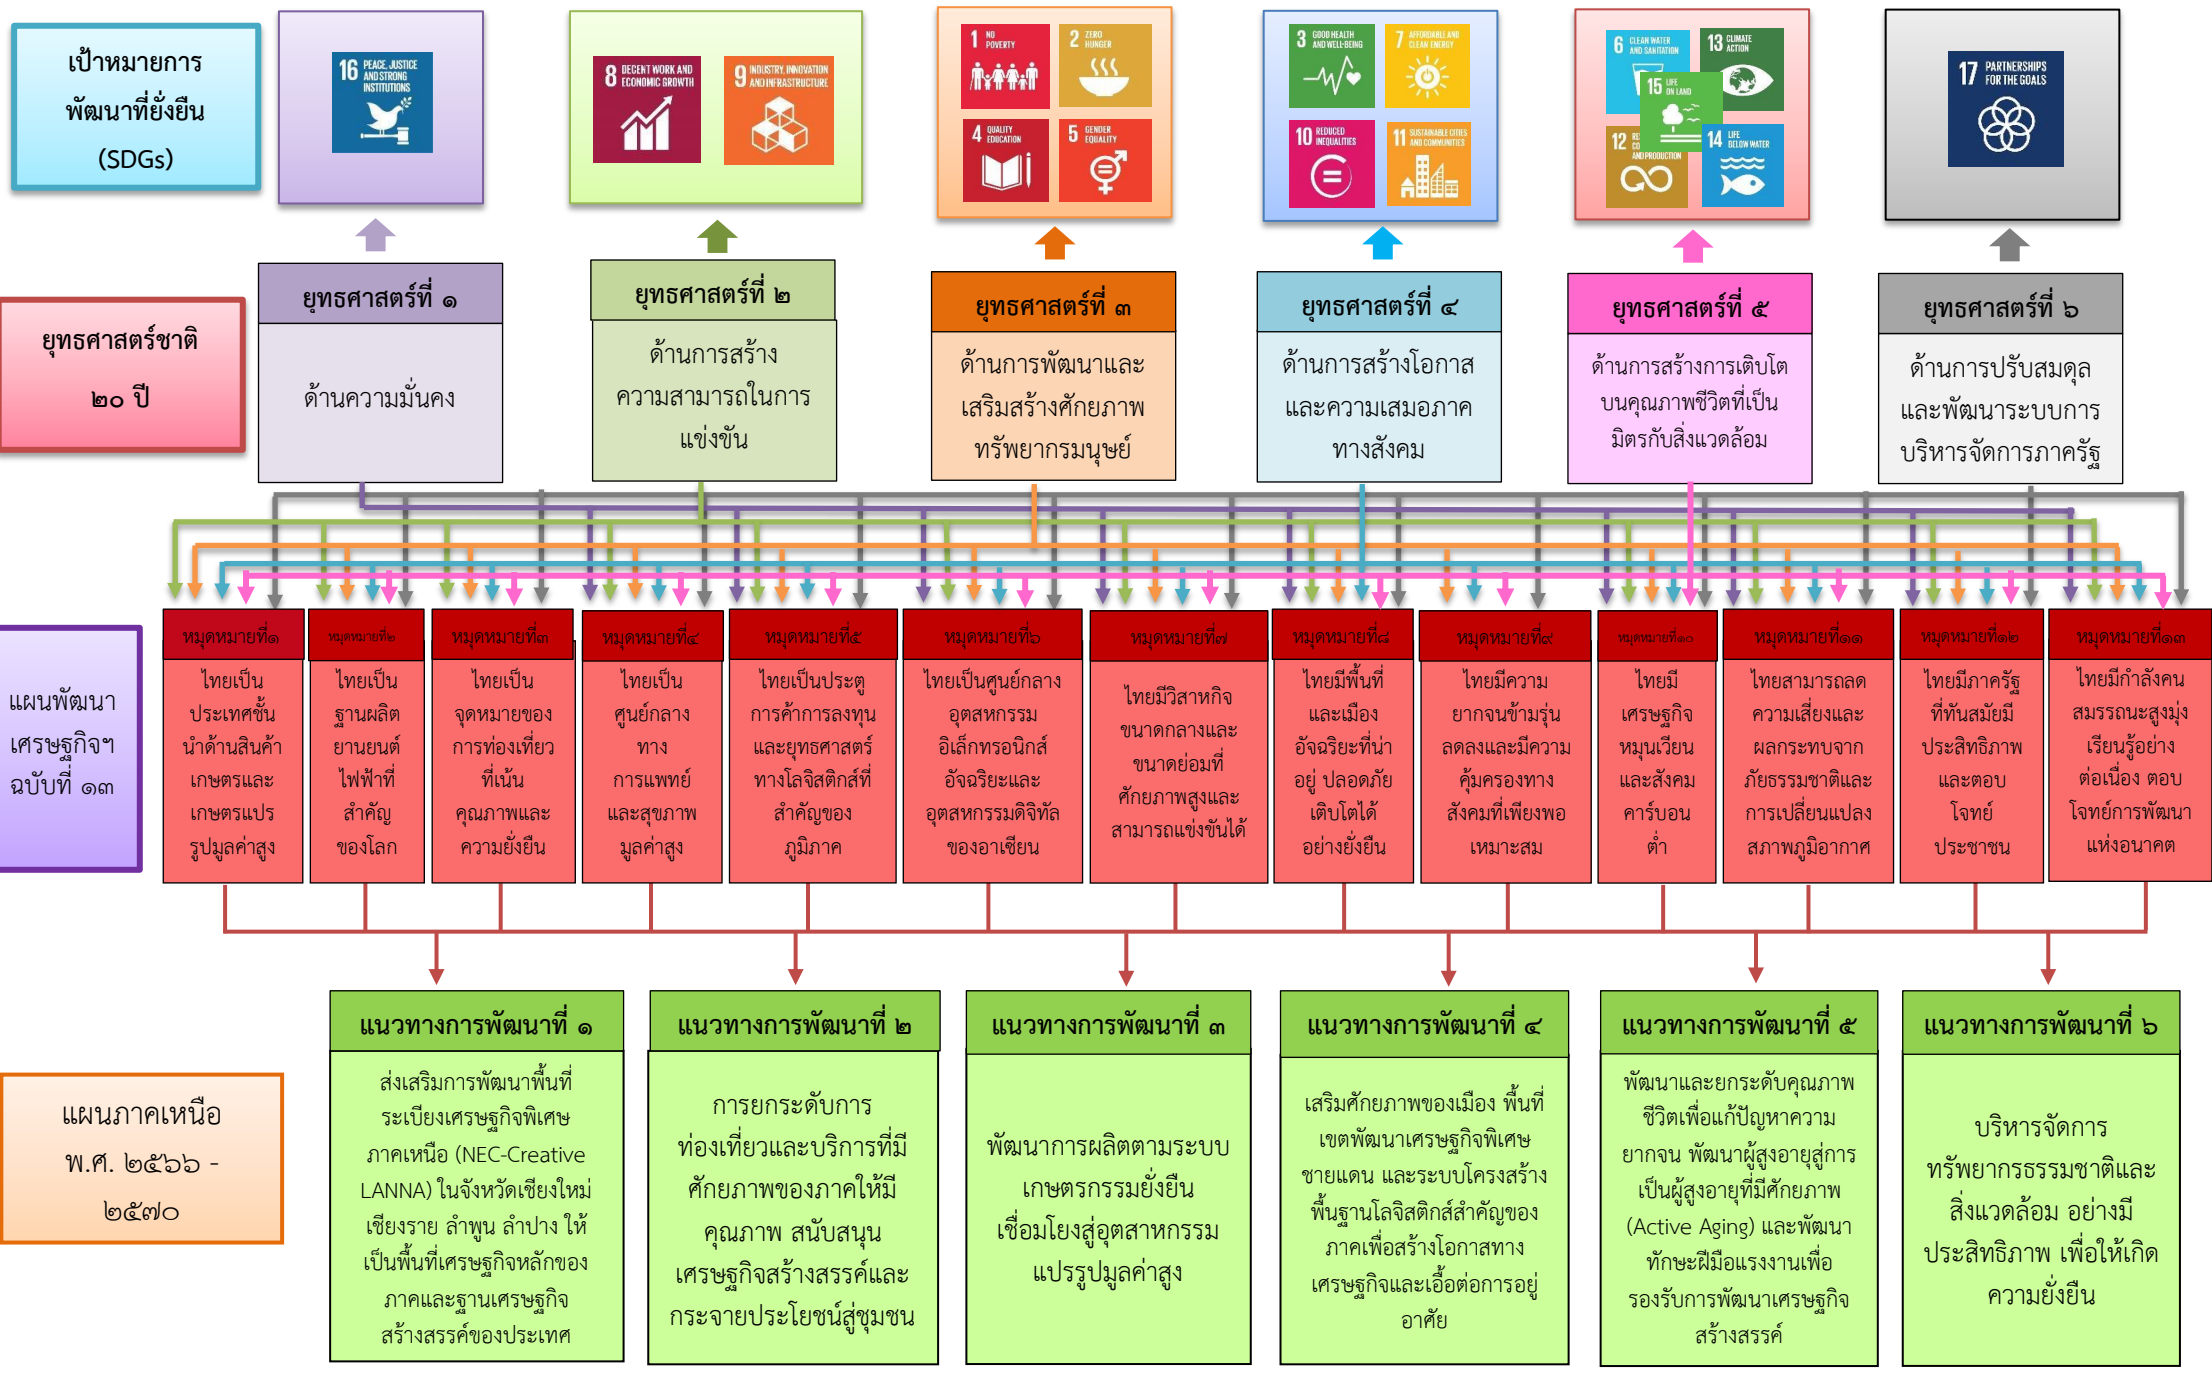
เป้าหมายการพัฒนาที่ยั่งยืน (SDGs)

16 PEACE, JUSTICE AND STRONG INSTITUTIONS

8 DECENT WORK AND ECONOMIC GROWTH
9 INDUSTRY, INNOVATION AND INFRASTRUCTURE

1 NO POVERTY
2 ZERO HUNGER
4 QUALITY EDUCATION
5 GENDER EQUALITY

3 GOOD HEALTH AND WELL-BEING
7 AFFORDABLE AND CLEAN ENERGY
10 REDUCED INEQUALITIES
11 SUSTAINABLE CITIES AND COMMUNITIES

6 CLEAN WATER AND SANITATION
13 CLIMATE ACTION
15 LIFE ON LAND
12 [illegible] AND PRODUCTION
14 LIFE BELOW WATER

17 PARTNERSHIPS FOR THE GOALS

ยุทธศาสตร์ชาติ ๒๐ ปี

ยุทธศาสตร์ที่ ๑
ด้านความมั่นคง

ยุทธศาสตร์ที่ ๒
ด้านการสร้างความสามารถในการแข่งขัน

ยุทธศาสตร์ที่ ๓
ด้านการพัฒนาและเสริมสร้างศักยภาพทรัพยากรมนุษย์

ยุทธศาสตร์ที่ ๔
ด้านการสร้างโอกาสและความเสมอภาคทางสังคม

ยุทธศาสตร์ที่ ๕
ด้านการสร้างการเติบโตบนคุณภาพชีวิตที่เป็นมิตรกับสิ่งแวดล้อม

ยุทธศาสตร์ที่ ๖
ด้านการปรับสมดุลและพัฒนาระบบการบริหารจัดการภาครัฐ

แผนพัฒนาเศรษฐกิจฯ ฉบับที่ ๑๓

หมุดหมายที่๑
ไทยเป็นประเทศชั้นนำด้านสินค้าเกษตรและเกษตรแปรรูปมูลค่าสูง

หมุดหมายที่๒
ไทยเป็นฐานผลิตยานยนต์ไฟฟ้าที่สำคัญของโลก

หมุดหมายที่๓
ไทยเป็นจุดหมายของการท่องเที่ยวที่เน้นคุณภาพและความยั่งยืน

หมุดหมายที่๔
ไทยเป็นศูนย์กลางทางการแพทย์และสุขภาพมูลค่าสูง

หมุดหมายที่๕
ไทยเป็นประตูการค้าการลงทุนและยุทธศาสตร์ทางโลจิสติกส์ที่สำคัญของภูมิภาค

หมุดหมายที่๖
ไทยเป็นศูนย์กลางอุตสหกรรมอิเล็กทรอนิกส์อัจฉริยะและอุตสหกรรมดิจิทัลของอาเซียน

หมุดหมายที่๗
ไทยมีวิสาหกิจขนาดกลางและขนาดย่อมที่ศักยภาพสูงและสามารถแข่งขันได้

หมุดหมายที่๘
ไทยมีพื้นที่และเมืองอัจฉริยะที่น่าอยู่ ปลอดภัย เติบโตได้อย่างยั่งยืน

หมุดหมายที่๙
ไทยมีความยากจนข้ามรุ่นลดลงและมีความคุ้มครองทางสังคมที่เพียงพอเหมาะสม

หมุดหมายที่๑๐
ไทยมีเศรษฐกิจหมุนเวียนและสังคมคาร์บอนต่ำ

หมุดหมายที่๑๑
ไทยสามารถลดความเสี่ยงและผลกระทบจากภัยธรรมชาติและการเปลี่ยนแปลงสภาพภูมิอากาศ

หมุดหมายที่๑๒
ไทยมีภาครัฐที่ทันสมัยมีประสิทธิภาพและตอบโจทย์ประชาชน

หมุดหมายที่๑๓
ไทยมีกำลังคนสมรรถนะสูงมุ่งเรียนรู้อย่างต่อเนื่อง ตอบโจทย์การพัฒนาแห่งอนาคต

แผนภาคเหนือ พ.ศ. ๒๕๖๖ - ๒๕๗๐

แนวทางการพัฒนาที่ ๑
ส่งเสริมการพัฒนาพื้นที่ระเบียงเศรษฐกิจพิเศษภาคเหนือ (NEC-Creative LANNA) ในจังหวัดเชียงใหม่ เชียงราย ลำพูน ลำปาง ให้เป็นพื้นที่เศรษฐกิจหลักของภาคและฐานเศรษฐกิจสร้างสรรค์ของประเทศ

แนวทางการพัฒนาที่ ๒
การยกระดับการท่องเที่ยวและบริการที่มีศักยภาพของภาคให้มีคุณภาพ สนับสนุนเศรษฐกิจสร้างสรรค์และกระจายประโยชน์สู่ชุมชน

แนวทางการพัฒนาที่ ๓
พัฒนาการผลิตตามระบบเกษตรกรรมยั่งยืน เชื่อมโยงสู่อุตสาหกรรมแปรรูปมูลค่าสูง

แนวทางการพัฒนาที่ ๔
เสริมศักยภาพของเมือง พื้นที่เขตพัฒนาเศรษฐกิจพิเศษชายแดน และระบบโครงสร้างพื้นฐานโลจิสติกส์สำคัญของภาคเพื่อสร้างโอกาสทางเศรษฐกิจและเอื้อต่อการอยู่อาศัย

แนวทางการพัฒนาที่ ๕
พัฒนาและยกระดับคุณภาพชีวิตเพื่อแก้ปัญหาความยากจน พัฒนาผู้สูงอายุสู่การเป็นผู้สูงอายุที่มีศักยภาพ (Active Aging) และพัฒนาทักษะฝีมือแรงงานเพื่อรองรับการพัฒนาเศรษฐกิจสร้างสรรค์

แนวทางการพัฒนาที่ ๖
บริหารจัดการทรัพยากรธรรมชาติและสิ่งแวดล้อม อย่างมีประสิทธิภาพ เพื่อให้เกิดความยั่งยืน